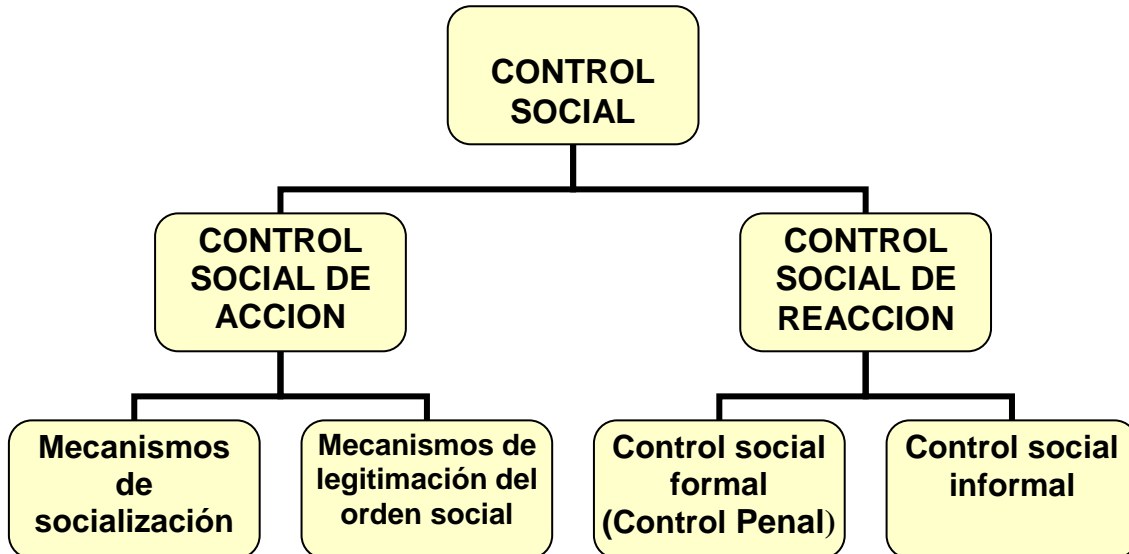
CONTROL SOCIAL

CONTROL SOCIAL DE ACCION

CONTROL SOCIAL DE REACCION

Mecanismos de socialización

Mecanismos de legitimación del orden social

Control social formal (Control Penal)

Control social informal